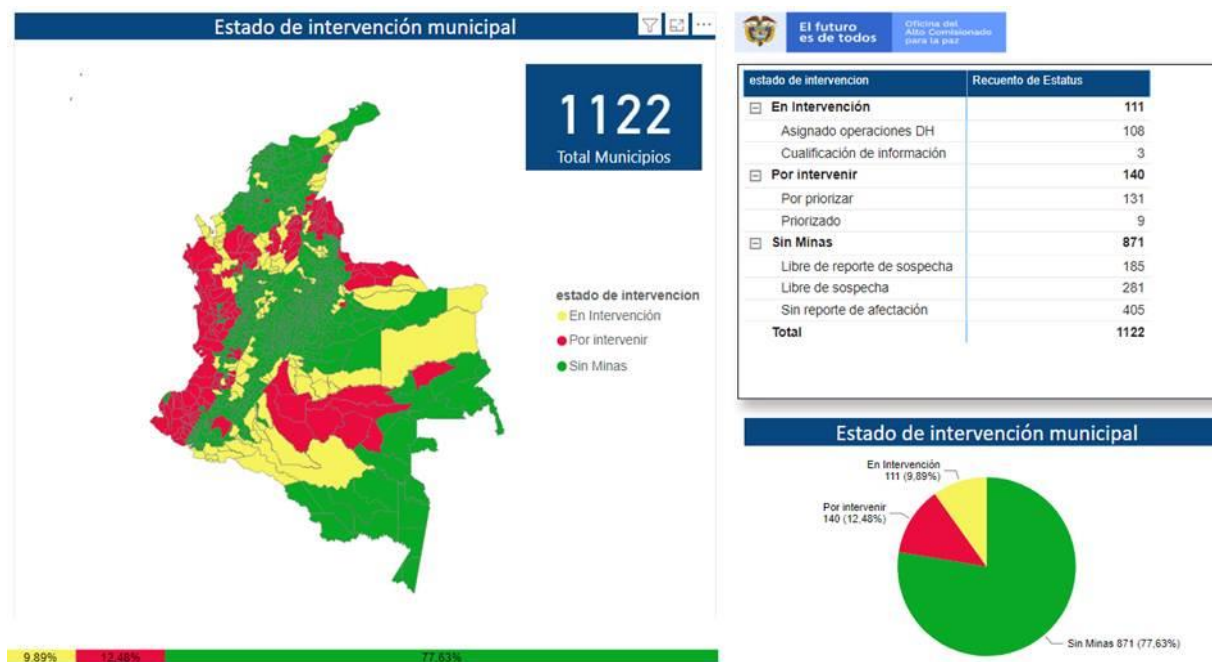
Estado de intervención municipal

1122
Total Municipios

estado de intervencion
En Intervención
Por intervenir
Sin Minas

9,89% 12,48% 77,63%

El futuro es de todos
Oficina del Alto Comisionado para la paz

| estado de intervencion | Recuento de Estatus |
|---|---|
| ⊟ En Intervención | 111 |
| Asignado operaciones DH | 108 |
| Cualificación de información | 3 |
| ⊟ Por intervenir | 140 |
| Por priorizar | 131 |
| Priorizado | 9 |
| ⊟ Sin Minas | 871 |
| Libre de reporte de sospecha | 185 |
| Libre de sospecha | 281 |
| Sin reporte de afectación | 405 |
| Total | 1122 |

Estado de intervención municipal

En Intervención 111 (9,89%)
Por intervenir 140 (12,48%)
Sin Minas 871 (77,63%)